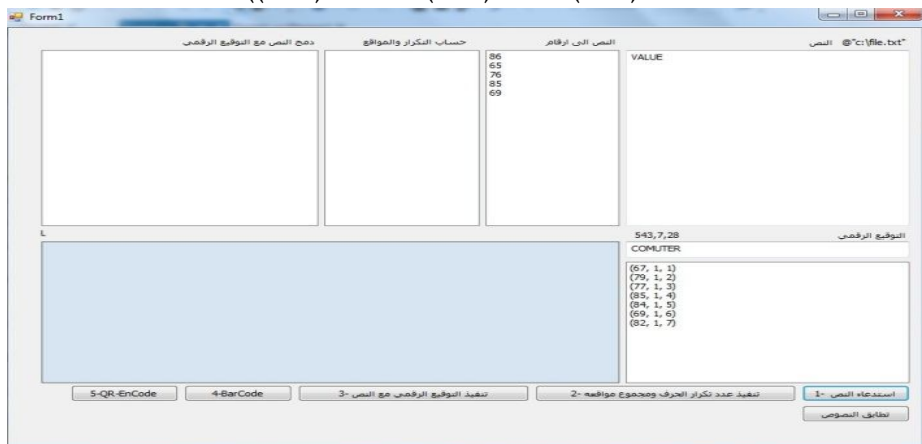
Form1

دمج النص مع التوقيع الرقمي

حساب التكرار والمواقع

النص الى ارقام

86
65
76
85
69

النص @"c:\file.txt"

VALUE

L

التوقيع الرقمي 543,7,28

COMUTER

(67, 1, 1)
(79, 1, 2)
(77, 1, 3)
(85, 1, 4)
(84, 1, 5)
(69, 1, 6)
(82, 1, 7)

5-QR-EnCode

4-BarCode

تنفيذ التوقيع الرقمي مع النص -3

تنفيذ عدد تكرار الحرف ومجموع مواقعه -2

استدعاء النص -1

تطابق النصوص